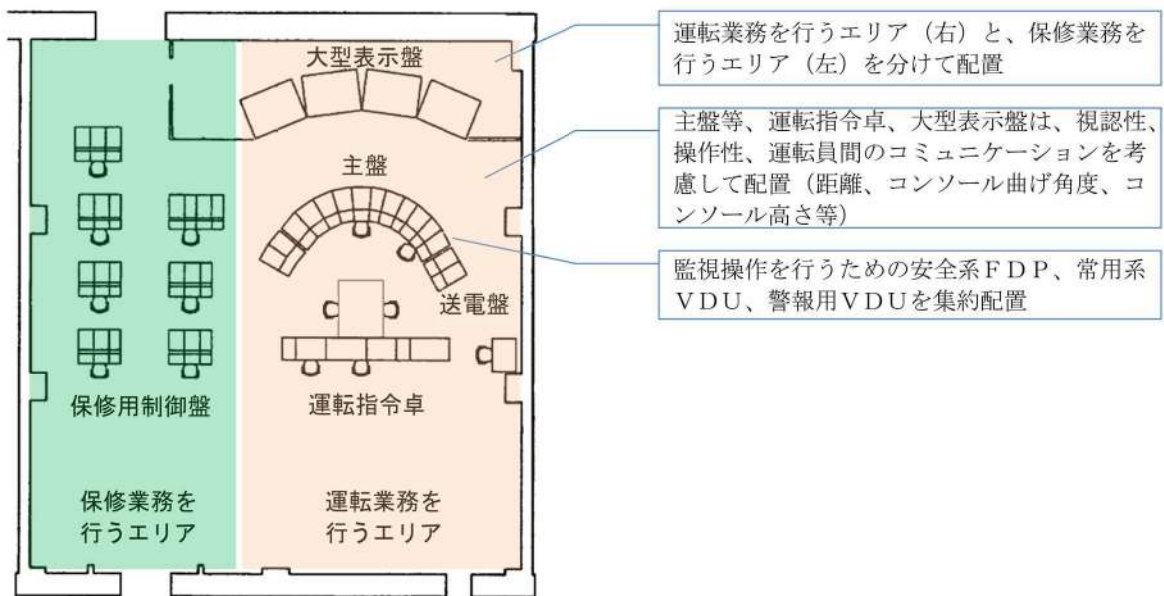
大型表示盤

主盤

送電盤

保修用制御盤

運転指令卓

保修業務を行うエリア

運転業務を行うエリア

運転業務を行うエリア（右）と、保修業務を行うエリア（左）を分けて配置

主盤等、運転指令卓、大型表示盤は、視認性、操作性、運転員間のコミュニケーションを考慮して配置（距離、コンソール曲げ角度、コンソール高さ等）

監視操作を行うための安全系ＦＤＰ、常用系ＶＤＵ、警報用ＶＤＵを集約配置